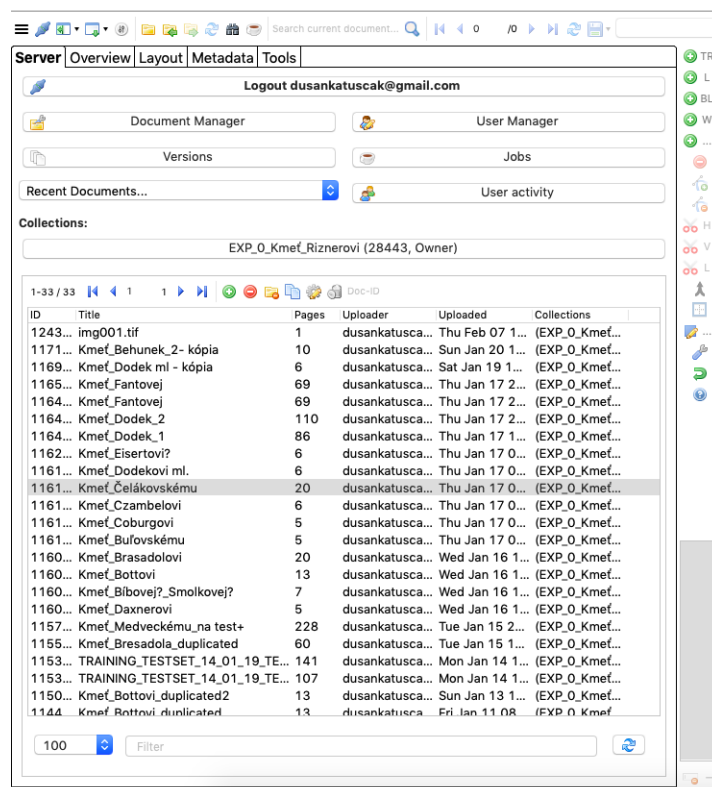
Search current document... 0 /0

Server | Overview | Layout | Metadata | Tools

Logout dusankatuscak@gmail.com

Document Manager | User Manager

Versions | Jobs

Recent Documents... | User activity

Collections:

EXP_0_Kmeť_Riznerovi (28443, Owner)

1-33 / 33 1 1 Doc-ID

| ID | Title | Pages | Uploader | Uploaded | Collections |
|---|---|---|---|---|---|
| 1243... | img001.tif | 1 | dusankatusca... | Thu Feb 07 1... | (EXP_0_Kmeť... |
| 1171... | Kmeť_Behunek_2- kópia | 10 | dusankatusca... | Sun Jan 20 1... | (EXP_0_Kmeť... |
| 1169... | Kmeť_Dodek ml - kópia | 6 | dusankatusca... | Sat Jan 19 1... | (EXP_0_Kmeť... |
| 1165... | Kmeť_Fantovej | 69 | dusankatusca... | Thu Jan 17 2... | (EXP_0_Kmeť... |
| 1164... | Kmeť_Fantovej | 69 | dusankatusca... | Thu Jan 17 2... | (EXP_0_Kmeť... |
| 1164... | Kmeť_Dodek_2 | 110 | dusankatusca... | Thu Jan 17 2... | (EXP_0_Kmeť... |
| 1164... | Kmeť_Dodek_1 | 86 | dusankatusca... | Thu Jan 17 1... | (EXP_0_Kmeť... |
| 1162... | Kmeť_Eisertovi? | 6 | dusankatusca... | Thu Jan 17 0... | (EXP_0_Kmeť... |
| 1161... | Kmeť_Dodekovi ml. | 6 | dusankatusca... | Thu Jan 17 0... | (EXP_0_Kmeť... |
| 1161... | Kmeť_Čelákovskému | 20 | dusankatusca... | Thu Jan 17 0... | (EXP_0_Kmeť... |
| 1161... | Kmeť_Czambelovi | 6 | dusankatusca... | Thu Jan 17 0... | (EXP_0_Kmeť... |
| 1161... | Kmeť_Coburgovi | 5 | dusankatusca... | Thu Jan 17 0... | (EXP_0_Kmeť... |
| 1161... | Kmeť_Buľovskému | 5 | dusankatusca... | Thu Jan 17 0... | (EXP_0_Kmeť... |
| 1160... | Kmeť_Brasadolovi | 20 | dusankatusca... | Wed Jan 16 1... | (EXP_0_Kmeť... |
| 1160... | Kmeť_Bottovi | 13 | dusankatusca... | Wed Jan 16 1... | (EXP_0_Kmeť... |
| 1160... | Kmeť_Bíbovej?_Smolkovej? | 7 | dusankatusca... | Wed Jan 16 1... | (EXP_0_Kmeť... |
| 1160... | Kmeť_Daxnerovi | 5 | dusankatusca... | Wed Jan 16 1... | (EXP_0_Kmeť... |
| 1157... | Kmeť_Medveckému_na test+ | 228 | dusankatusca... | Tue Jan 15 2... | (EXP_0_Kmeť... |
| 1155... | Kmeť_Bresadola_duplicated | 60 | dusankatusca... | Tue Jan 15 1... | (EXP_0_Kmeť... |
| 1153... | TRAINING_TESTSET_14_01_19_TE... | 141 | dusankatusca... | Mon Jan 14 1... | (EXP_0_Kmeť... |
| 1153... | TRAINING_TESTSET_14_01_19_TE... | 107 | dusankatusca... | Mon Jan 14 1... | (EXP_0_Kmeť... |
| 1150... | Kmeť_Bottovi_duplicated2 | 13 | dusankatusca... | Sun Jan 13 1... | (EXP_0_Kmeť... |
| 1144... | Kmeť_Bottovi_duplicated | 13 | dusankatusca... | Fri Jan 11 08... | (EXP_0_Kmeť... |

100 Filter

TR
L
BL
W
...
H
V
L
...